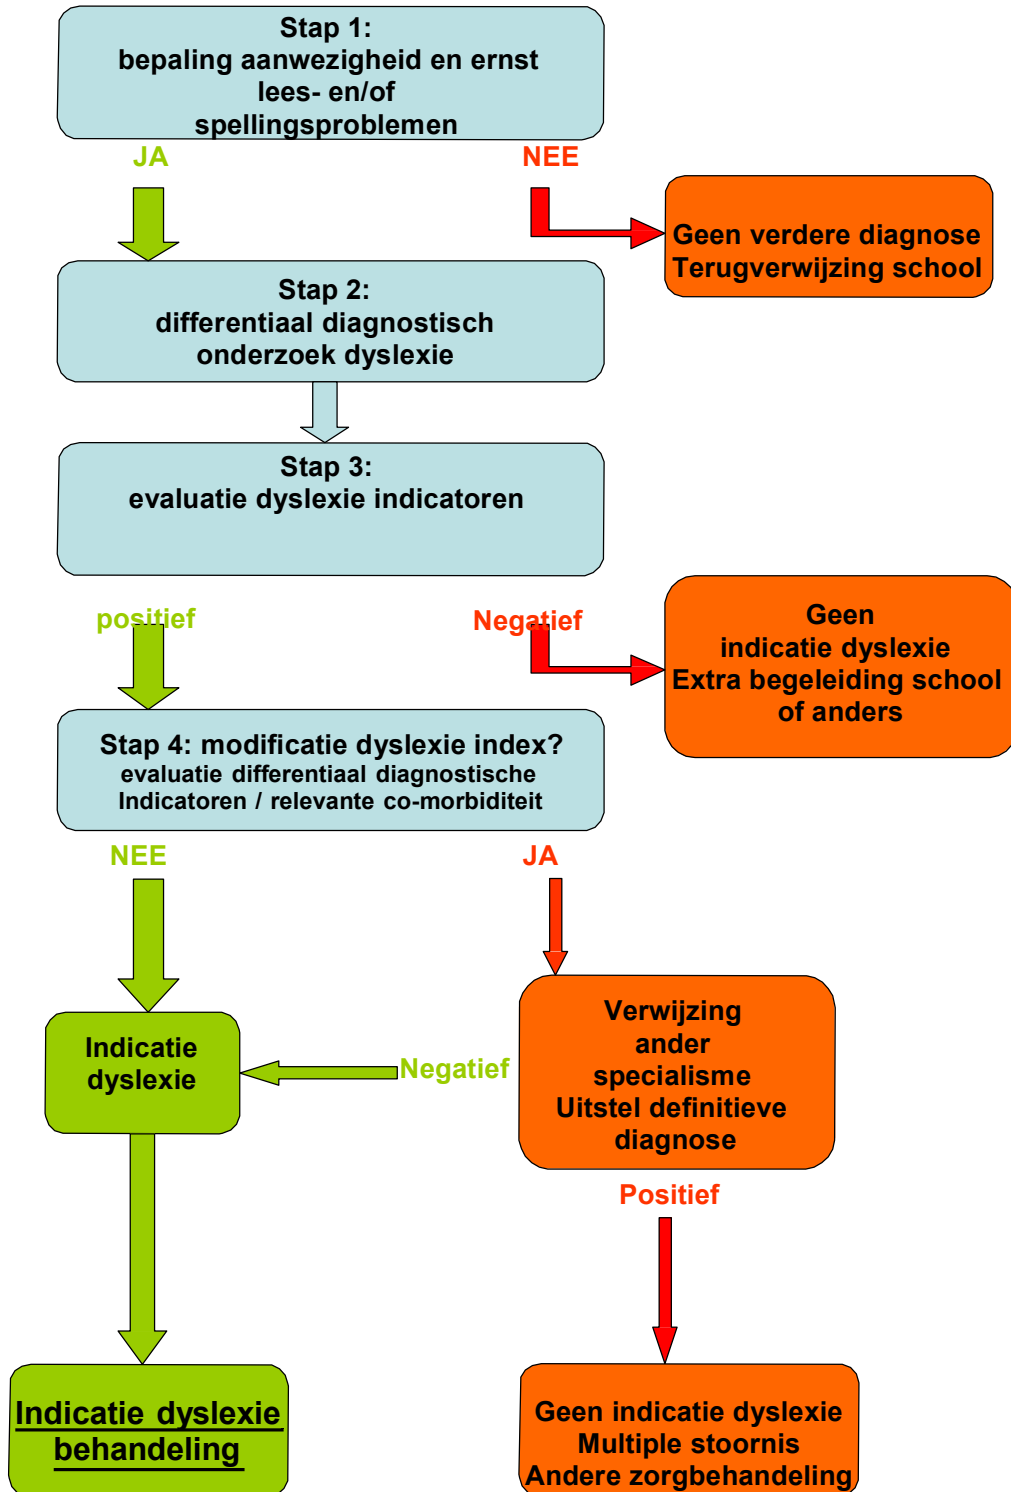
Stap 1:
bepaling aanwezigheid en ernst lees- en/of spellingsproblemen

JA

NEE

Geen verdere diagnose
Terugverwijzing school

Stap 2:
differentiaal diagnostisch onderzoek dyslexie

Stap 3:
evaluatie dyslexie indicatoren

positief

Negatief

Geen indicatie dyslexie
Extra begeleiding school of anders

Stap 4: modificatie dyslexie index?
evaluatie differentiaal diagnostische Indicatoren / relevante co-morbiditeit

NEE

JA

Indicatie dyslexie

Negatief

Verwijzing ander specialisme
Uitstel definitieve diagnose

Positief

Indicatie dyslexie behandeling

Geen indicatie dyslexie
Multiple stoornis
Andere zorgbehandeling